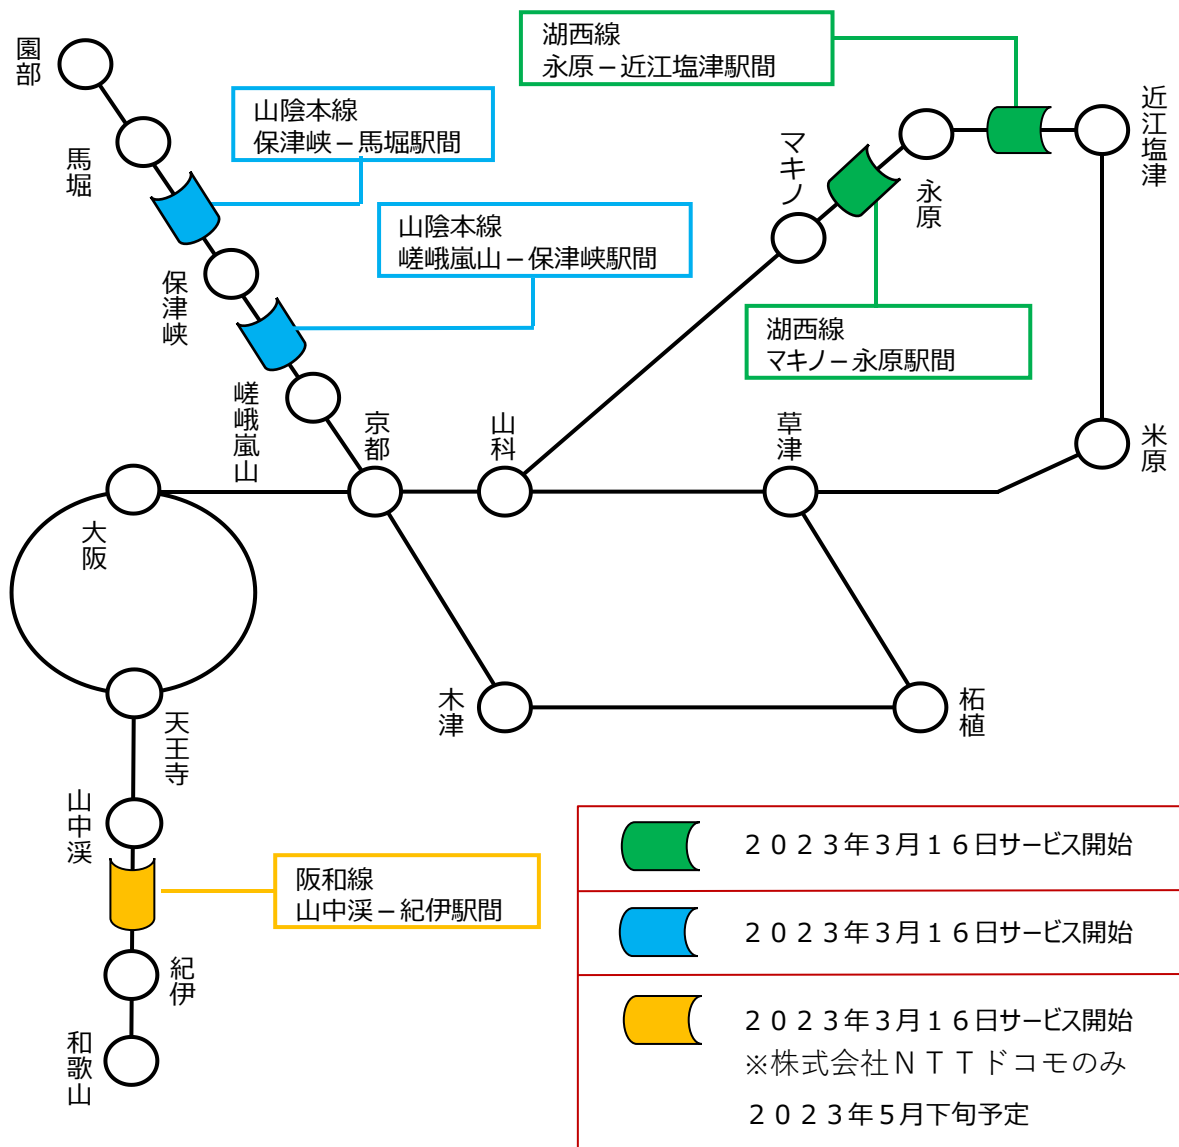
湖西線
永原－近江塩津駅間

園部

馬堀

山陰本線
保津峡－馬堀駅間

山陰本線
嵯峨嵐山－保津峡駅間

保津峡

マキノ

永原

近江塩津

湖西線
マキノ－永原駅間

嵯峨嵐山

京都

山科

草津

米原

大阪

木津

柘植

天王寺

山中渓

阪和線
山中渓－紀伊駅間

紀伊

和歌山

２０２３年３月１６日サービス開始

２０２３年３月１６日サービス開始

２０２３年３月１６日サービス開始
※株式会社ＮＴＴドコモのみ
２０２３年５月下旬予定